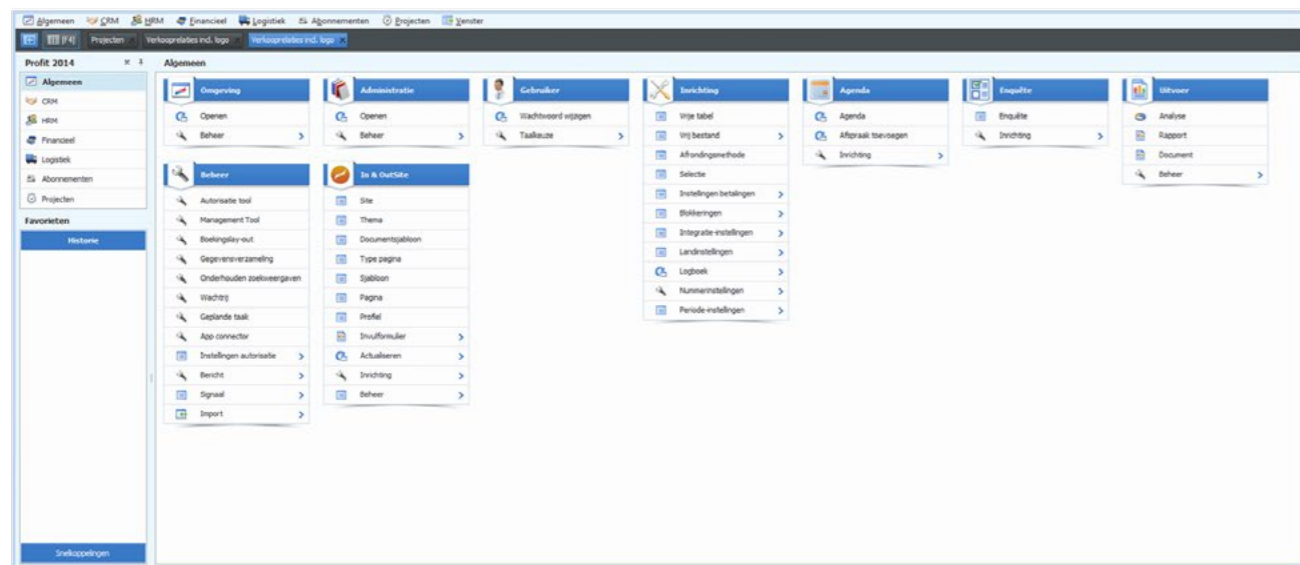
Algemeen CRM HRM Financieel Logistiek Abonnementen Projecten Venster

[F4] Projecten Verkooprelaties incl. logo Verkooprelaties incl. logo

Profit 2014

Algemeen
CRM
HRM
Financieel
Logistiek
Abonnementen
Projecten

Favorieten

Historie

Snelkoppelingen

Algemeen

Omgeving
Openen
Beheer

Beheer
Autorisatie tool
Management Tool
Boekingslay-out
Gegevensverzameling
Onderhouden zoekweergaven
Wachtrij
Geplande taak
App connector
Instellingen autorisatie
Bericht
Signaal
Import

Administratie
Openen
Beheer

In & OutSite
Site
Thema
Documentsjabloon
Type pagina
Sjabloon
Pagina
Profiel
Invulformulier
Actualiseren
Inrichting
Beheer

Gebruiker
Wachtwoord wijzigen
Taalkeuze

Inrichting
Vrije tabel
Vrij bestand
Afrondingsmethode
Selectie
Instellingen betalingen
Blokkeringen
Integratie-instellingen
Landinstellingen
Logboek
Nummerinstellingen
Periode-instellingen

Agenda
Agenda
Afspraak toevoegen
Inrichting

Enquête
Enquête
Inrichting

Uitvoer
Analyse
Rapport
Document
Beheer